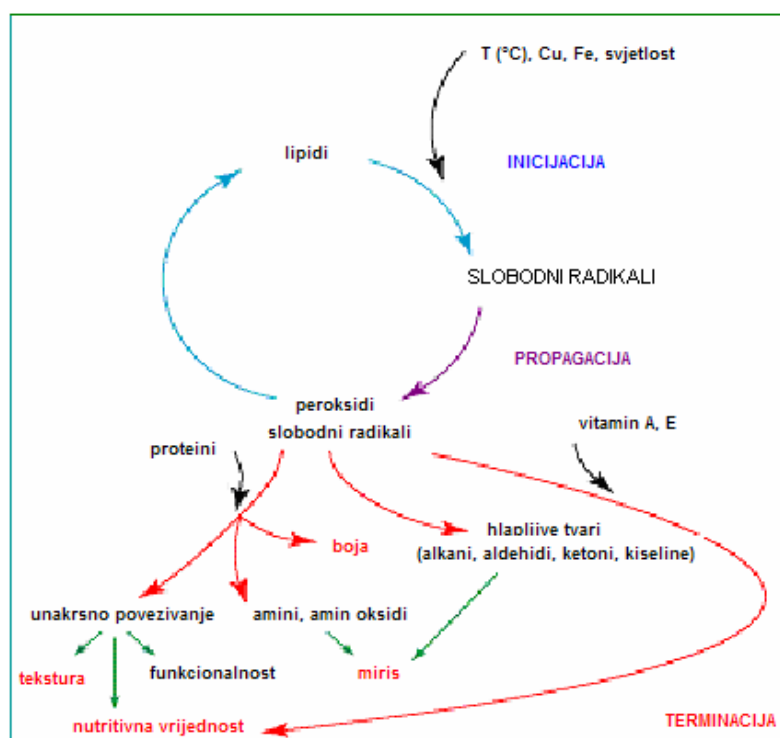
T (°C), Cu, Fe, svjetlost

lipidi

INICIJACIJA

SLOBODNI RADIKALI

PROPAGACIJA

peroksidi
slobodni radikali

vitamin A, E

proteini

boja

hlapljive tvari
(alkani, aldehidi, ketoni, kiseline)

unakrsno povezivanje

amini, amin oksidi

tekstura

funkcionalnost

miris

nutritivna vrijednost

TERMINACIJA